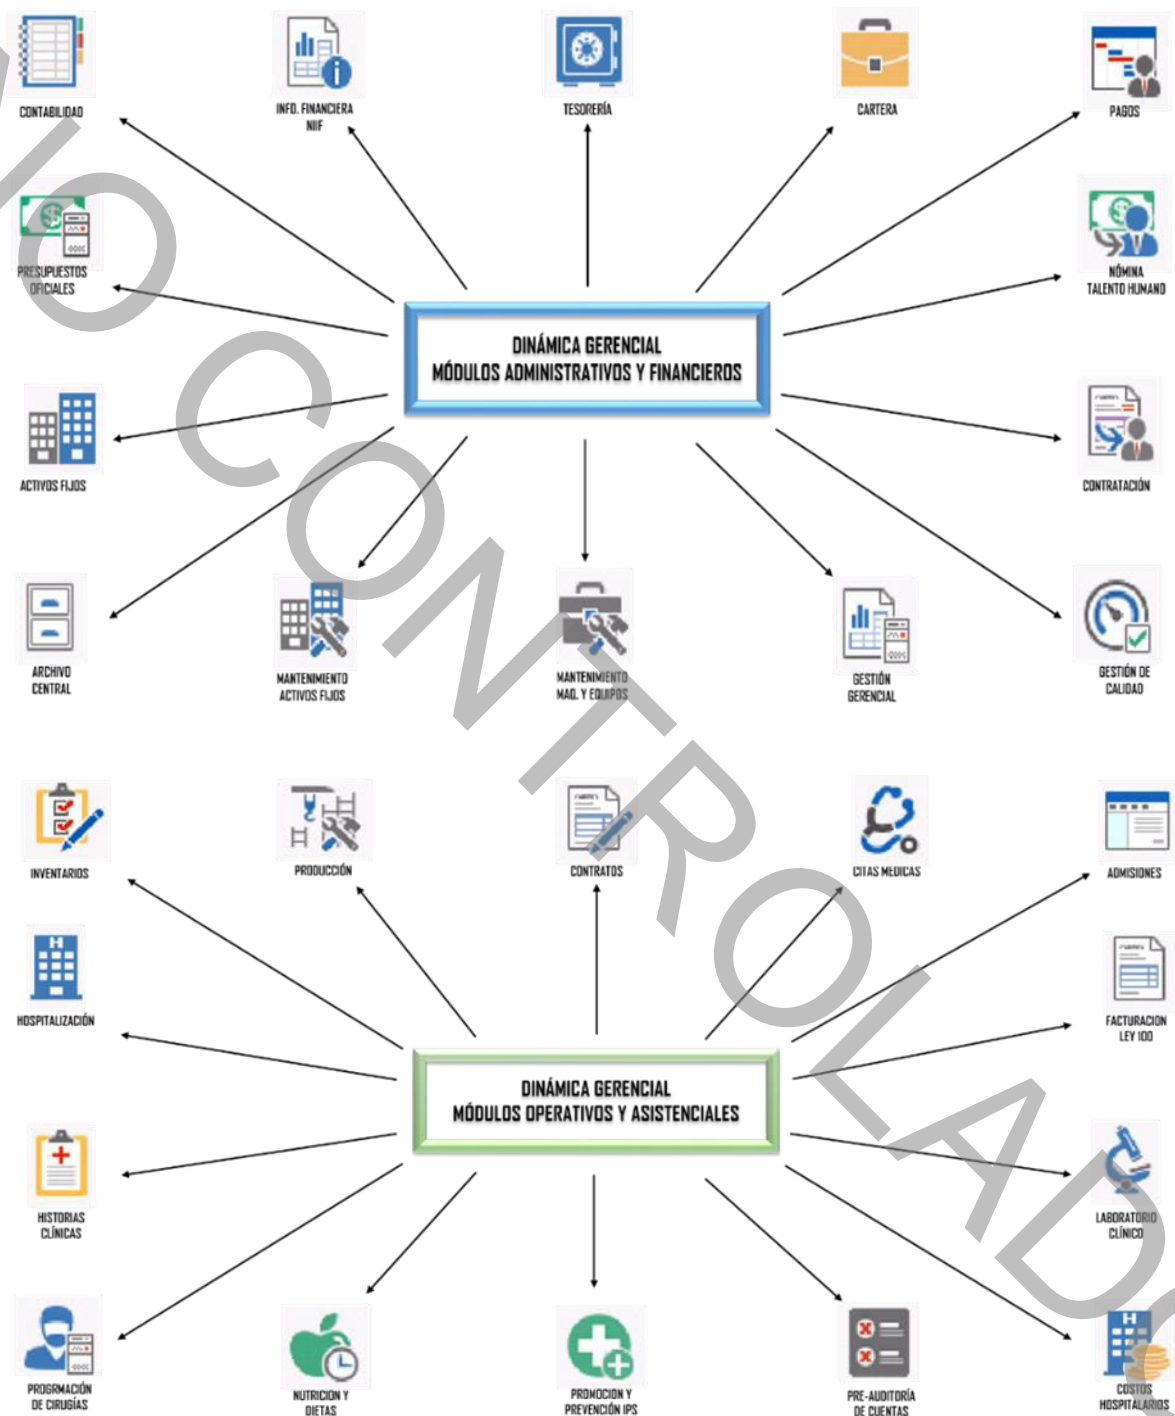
CONTABILIDAD

INFO. FINANCIERA NIIF

TESORERÍA

CARTERA

PAGOS

PRESUPUESTOS OFICIALES

NÓMINA TALENTO HUMANO

DINÁMICA GERENCIAL
MÓDULOS ADMINISTRATIVOS Y FINANCIEROS

ACTIVOS FIJOS

CONTRATACIÓN

ARCHIVO CENTRAL

MANTENIMIENTO ACTIVOS FIJOS

MANTENIMIENTO MAQ. Y EQUIPOS

GESTIÓN GERENCIAL

GESTIÓN DE CALIDAD

INVENTARIOS

PRODUCCIÓN

CONTRATOS

CITAS MEDICAS

ADMISIONES

HOSPITALIZACIÓN

FACTURACION LEY 100

DINÁMICA GERENCIAL
MÓDULOS OPERATIVOS Y ASISTENCIALES

HISTORIAS CLÍNICAS

LABORATORIO CLÍNICO

PROGRAMACIÓN DE CIRUGÍAS

NUTRICION Y DIETAS

PROMOCION Y PREVENCIÓN IPS

PRE-AUDITORÍA DE CUENTAS

COSTOS HOSPITALARIOS

O CONTROLADO